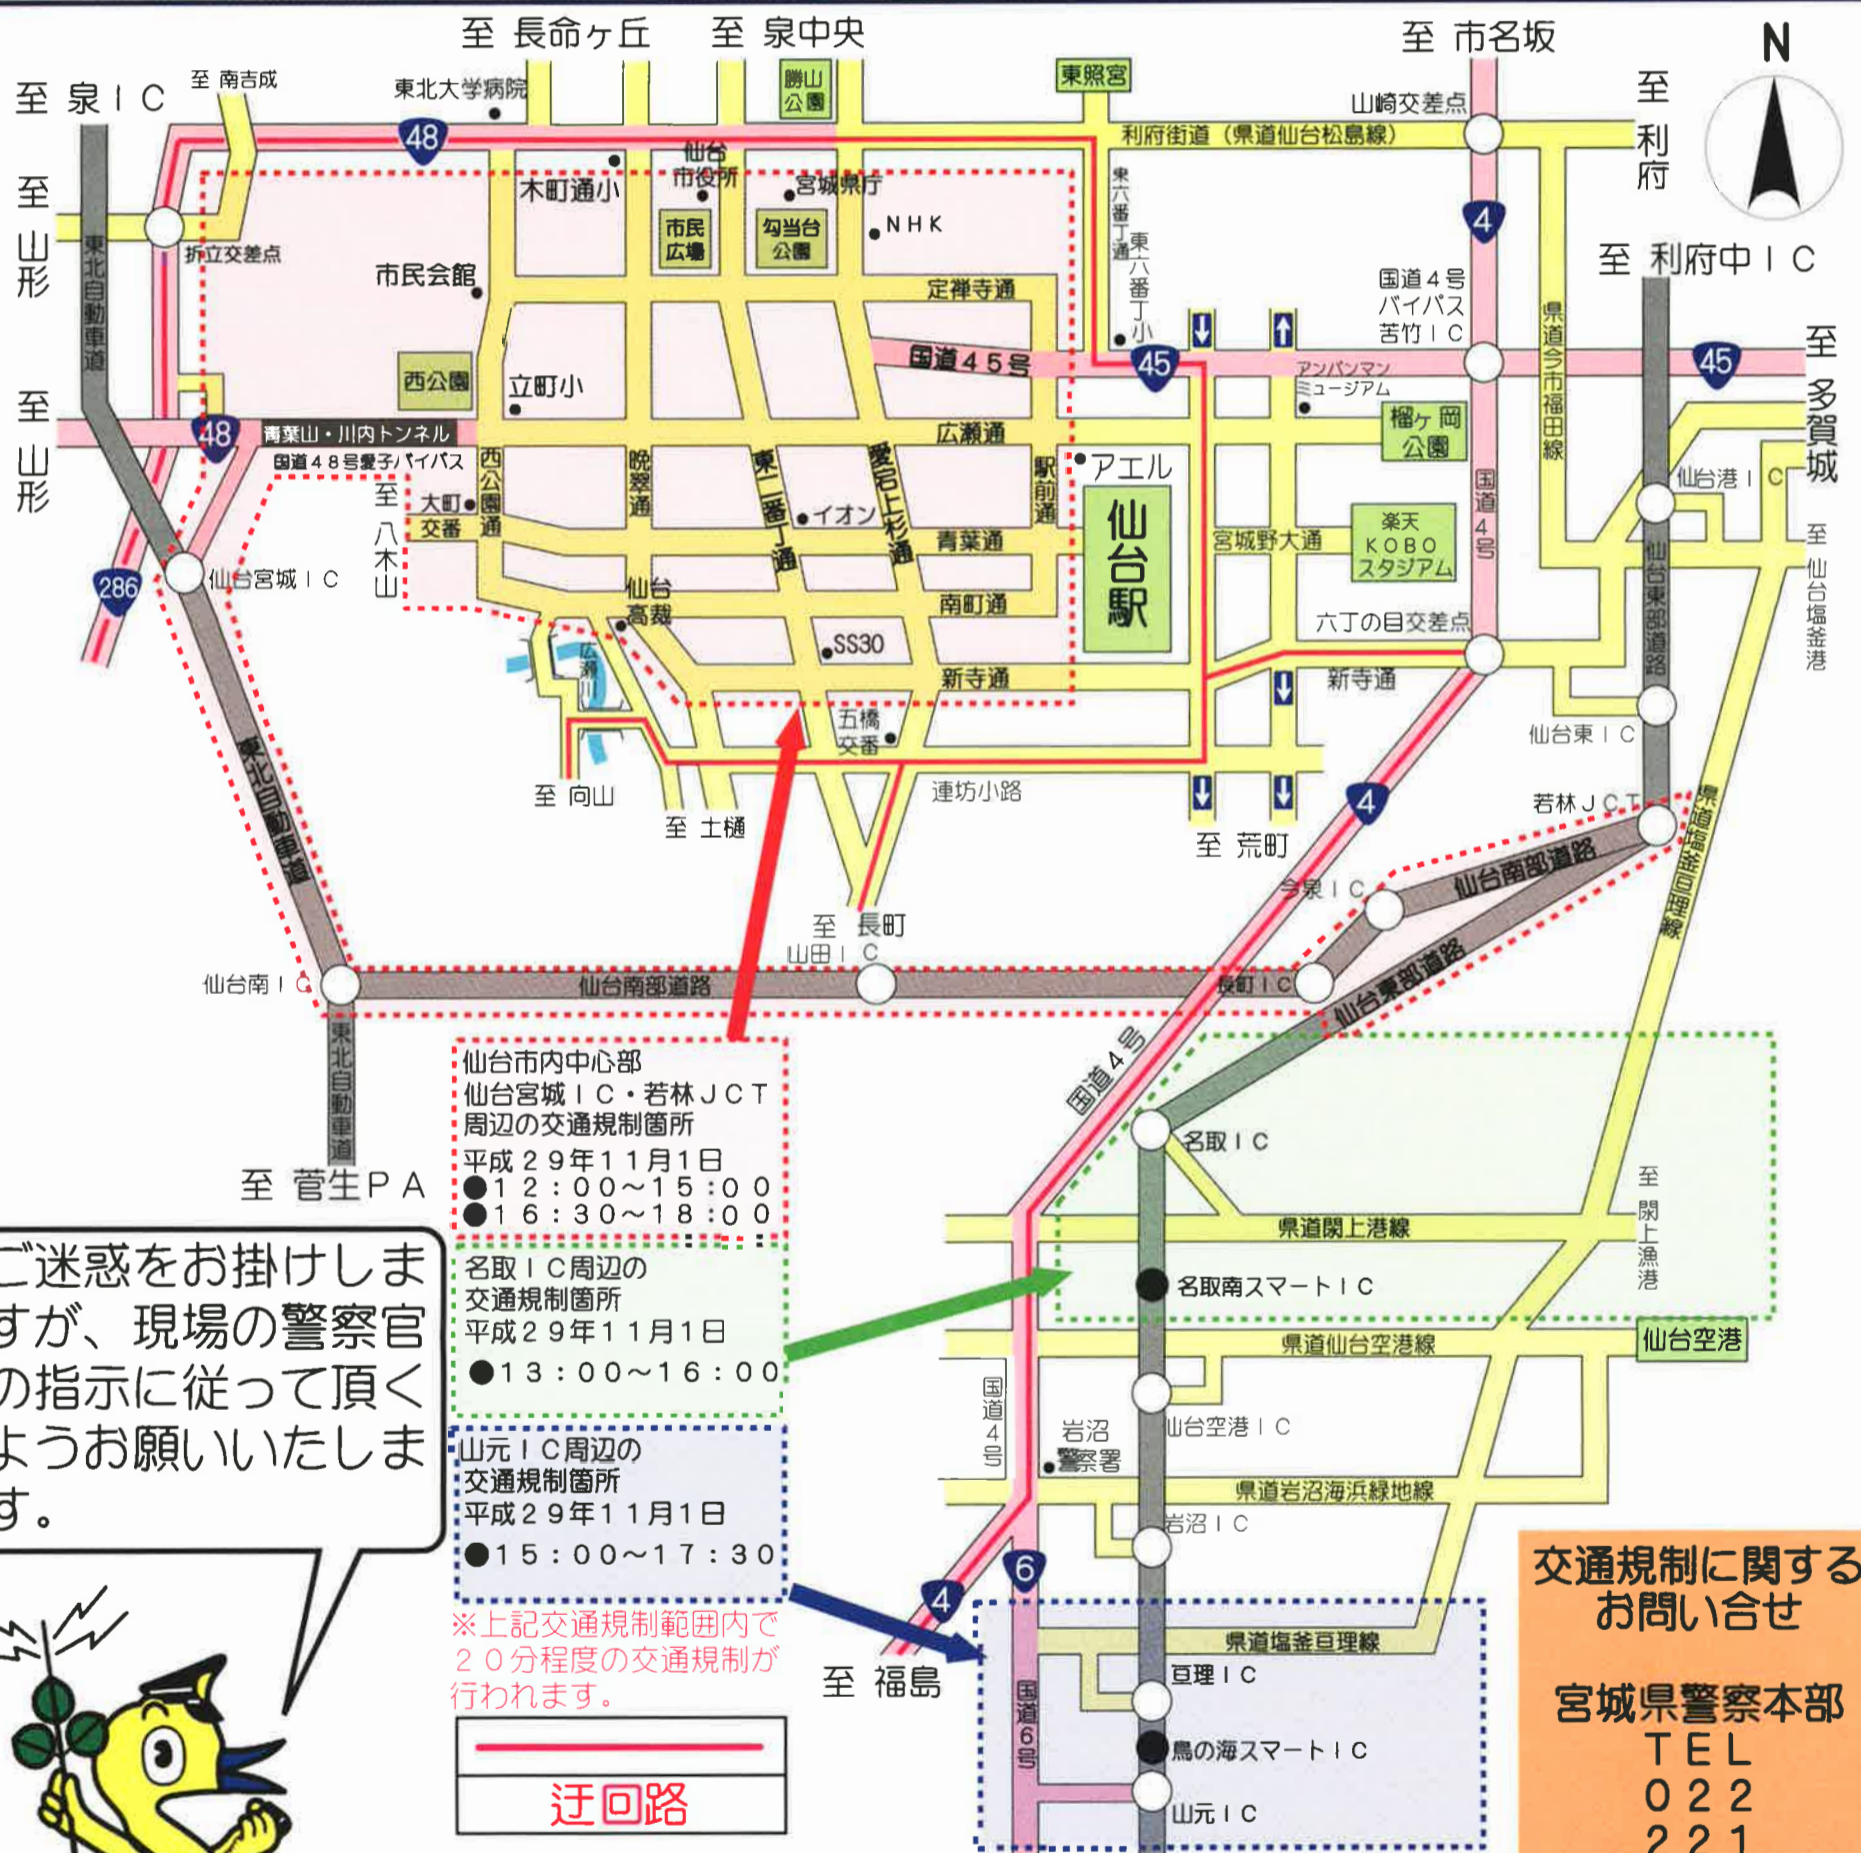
至 長命ヶ丘　至 泉中央　至 市名坂
N
至 泉ＩＣ　至 南吉成　東北大学病院　勝山公園　東照宮
山崎交差点
至 利府
48
利府街道（県道仙台松島線）
仙台市役所　宮城県庁
木町通小
至 山形
折立交差点
市民広場　勾当台公園　ＮＨＫ
4
東六番丁通　東六番丁小
国道４号バイパス苦竹ＩＣ
至 利府中ＩＣ
東北自動車道
市民会館
定禅寺通
国道４５号
45
アンパンマンミュージアム
45
至 多賀城
西公園
立町小
県道今市福田線
榴ヶ岡公園
至 山形
48
青葉山・川内トンネル
広瀬通
国道４８号愛子バイパス
西公園通
晩翠通
東二番丁通
愛宕上杉通
駅前通
アエル
仙台港ＩＣ
至 八木山
大町交番
イオン
仙台駅
宮城野大通
楽天ＫＯＢＯスタジアム
国道４号
至 仙台塩釜港
青葉通
286
仙台宮城ＩＣ
仙台高裁
南町通
仙台東部道路
SS30
六丁の目交差点
広瀬川
新寺通
新寺通
五橋交番
仙台東ＩＣ
至 向山
連坊小路
至 土樋
至 荒町
4
若林ＪＣＴ
県道塩釜亘理線
東北自動車道
今泉ＩＣ
仙台南部道路
至 長町
山田ＩＣ
仙台南ＩＣ
仙台南部道路
長町ＩＣ
仙台東部道路
国道４号
仙台市内中心部
仙台宮城ＩＣ・若林ＪＣＴ
周辺の交通規制箇所
平成２９年１１月１日
●１２：００～１５：００
●１６：３０～１８：００
東北自動車道
至 菅生ＰＡ
名取ＩＣ
至 閖上漁港
ご迷惑をお掛けしますが、現場の警察官の指示に従って頂くようお願いいたします。
名取ＩＣ周辺の
交通規制箇所
平成２９年１１月１日
●１３：００～１６：００
県道閖上港線
名取南スマートＩＣ
県道仙台空港線
仙台空港
国道４号
岩沼警察署
仙台空港ＩＣ
山元ＩＣ周辺の
交通規制箇所
平成２９年１１月１日
●１５：００～１７：３０
県道岩沼海浜緑地線
岩沼ＩＣ
交通規制に関するお問い合せ
6
4
※上記交通規制範囲内で２０分程度の交通規制が行われます。
至 福島
県道塩釜亘理線
亘理ＩＣ
国道６号
宮城県警察本部
ＴＥＬ
０２２
２２１
鳥の海スマートＩＣ
山元ＩＣ
迂回路